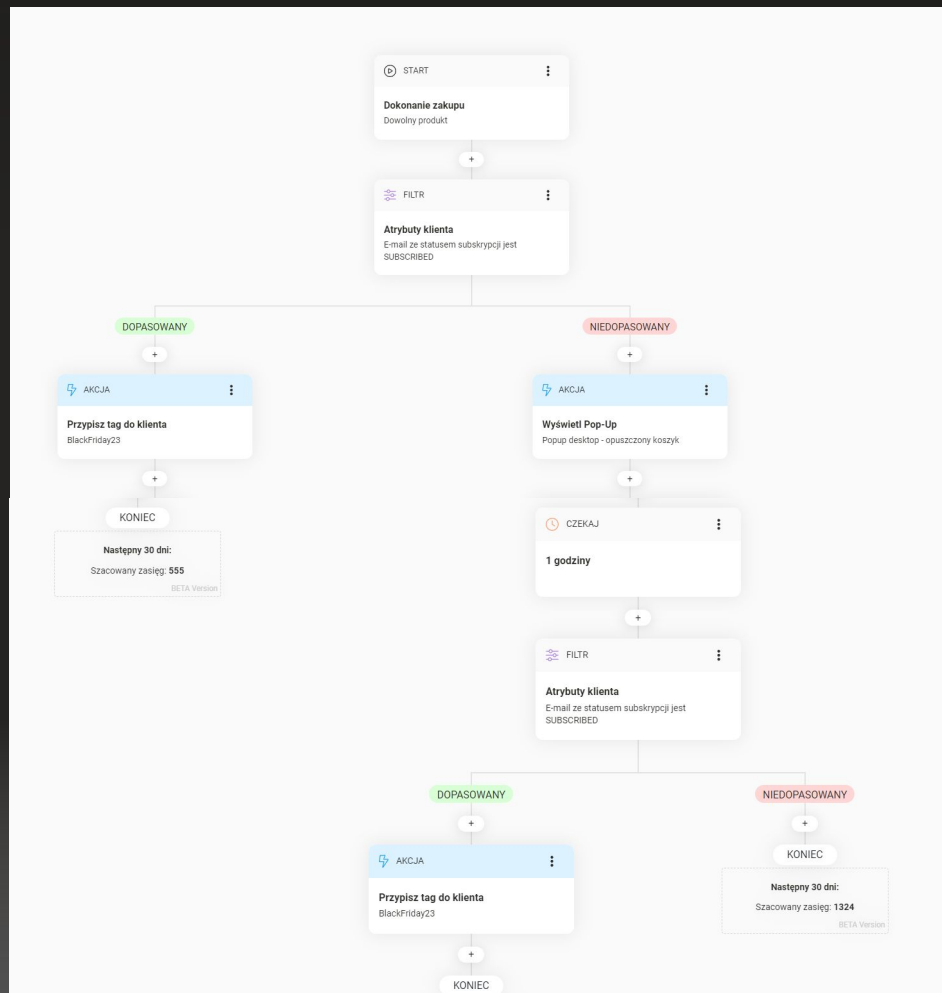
START

Dokonanie zakupu
Dowolny produkt

+

FILTR

Atrybuty klienta
E-mail ze statusem subskrypcji jest SUBSCRIBED

DOPASOWANY

+

AKCJA

Przypisz tag do klienta
BlackFriday23

+

KONIEC

Następny 30 dni:
Szacowany zasięg: 555
BETA Version

NIEDOPASOWANY

+

AKCJA

Wyświetl Pop-Up
Popup desktop - opuszczony koszyk

+

CZEKAJ

1 godziny

+

FILTR

Atrybuty klienta
E-mail ze statusem subskrypcji jest SUBSCRIBED

DOPASOWANY

+

AKCJA

Przypisz tag do klienta
BlackFriday23

+

KONIEC

NIEDOPASOWANY

+

KONIEC

Następny 30 dni:
Szacowany zasięg: 1324
BETA Version